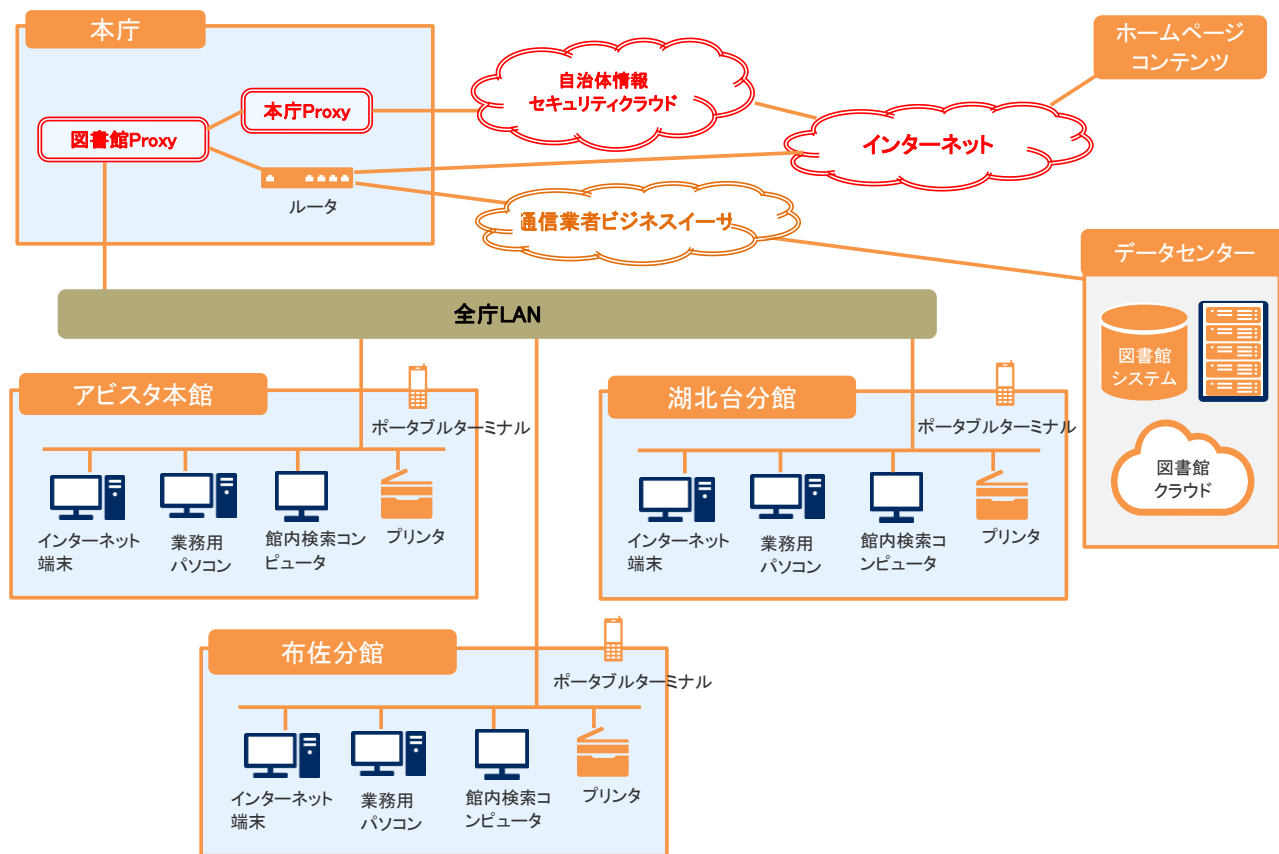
本庁

本庁Proxy

図書館Proxy

ルータ

自治体情報セキュリティクラウド

インターネット

ホームページコンテンツ

通信業者ビジネスイーサ

データセンター

図書館システム

図書館クラウド

全庁LAN

アビスタ本館

ポータブルターミナル

インターネット端末

業務用パソコン

館内検索コンピュータ

プリンタ

湖北台分館

ポータブルターミナル

インターネット端末

業務用パソコン

館内検索コンピュータ

プリンタ

布佐分館

ポータブルターミナル

インターネット端末

業務用パソコン

館内検索コンピュータ

プリンタ